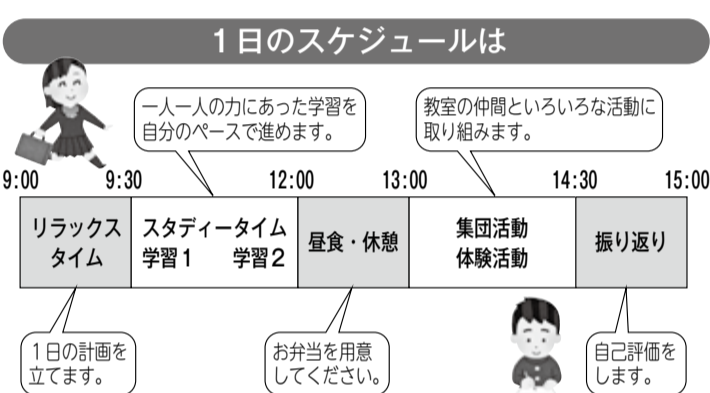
1日のスケジュールは

一人一人の力にあった学習を自分のペースで進めます。

教室の仲間といろいろな活動に取り組みます。

9:00 9:30 12:00 13:00 14:30 15:00

| リラックスタイム | スタディータイム 学習1 学習2 | 昼食・休憩 | 集団活動 体験活動 | 振り返り |
|---|---|---|---|---|

1日の計画を立てます。

お弁当を用意してください。

自己評価をします。